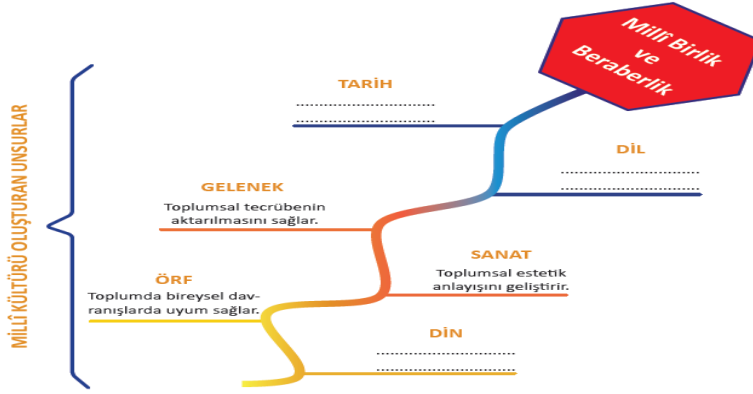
MİLLÎ KÜLTÜRÜ OLUŞTURAN UNSURLAR

Millî Birlik ve Beraberlik

TARİH
..............................
..............................

DİL
..............................
..............................

GELENEK
Toplumsal tecrübenin aktarılmasını sağlar.

SANAT
Toplumsal estetik anlayışını geliştirir.

ÖRF
Toplumda bireysel davranışlarda uyum sağlar.

DİN
..............................
..............................